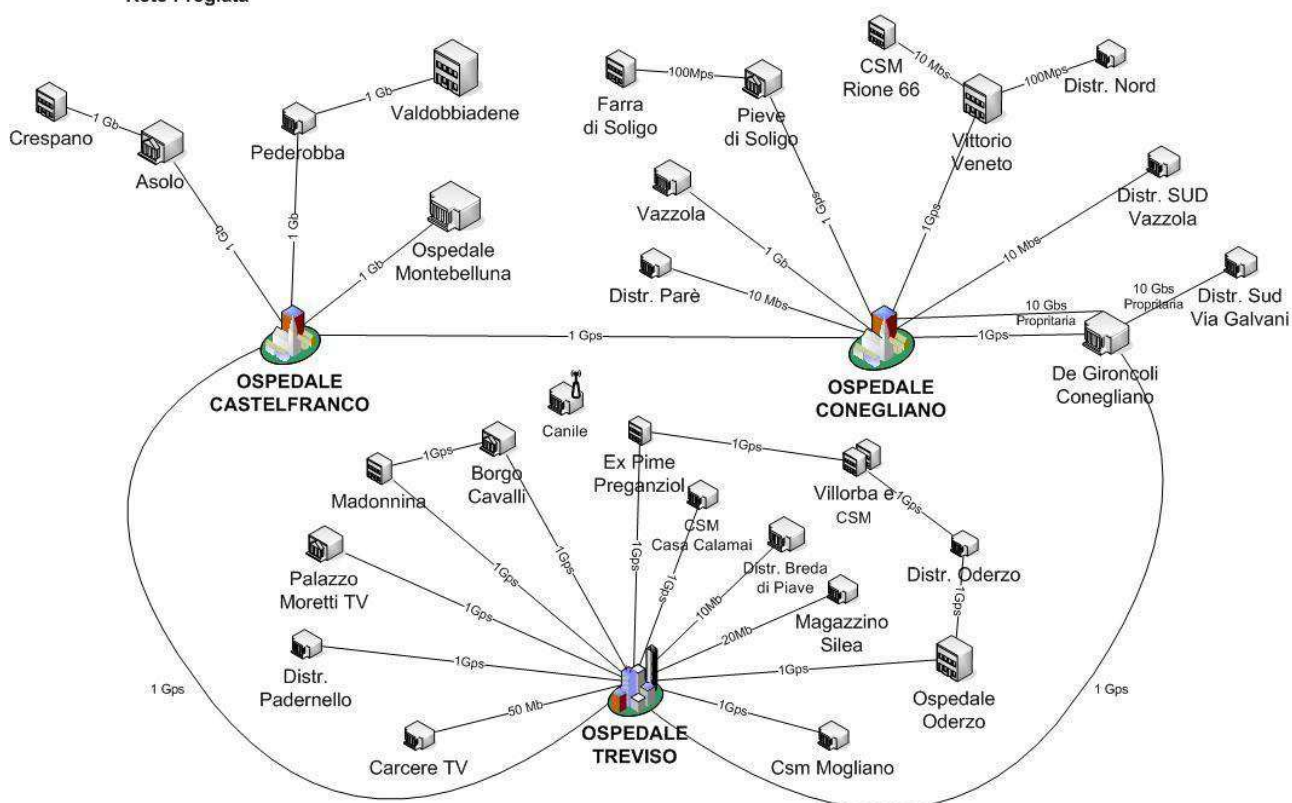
Rete Pregiata

Crespano
1 Gb
Asolo
1 Gb
Pederobba
1 Gb
Valdobbiadene
1 Gb
Ospedale Montebelluna
1 Gb
Farra di Soligo
100Mps
Pieve di Soligo
1 Gps
CSM Rione 66
10 Mbs
Vittorio Veneto
100Mps
Distr. Nord
1Gps
Vazzola
1 Gb
Distr. SUD Vazzola
10 Mbs
Distr. Parè
10 Mbs
10 Gbs Proprietaria
Distr. Sud Via Galvani
10 Gbs Proprietaria
1Gps
De Gironcoli Conegliano
OSPEDALE CASTELFRANCO
1 Gps
OSPEDALE CONEGLIANO
Canile
Madonnina
1Gps
Borgo Cavalli
Ex Pime Preganziol
1Gps
Villorba e CSM
1Gps
CSM Casa Calamai
Palazzo Moretti TV
1Gps
1Gps
1Gps
1Gps
1Gps
Distr. Breda di Piave
10Mb
Distr. Oderzo
1Gps
Magazzino Silea
20Mb
Distr. Padernello
1Gps
1Gps
Ospedale Oderzo
1 Gps
1 Gps
Carcere TV
50 Mb
OSPEDALE TREVISO
1Gps
Csm Mogliano